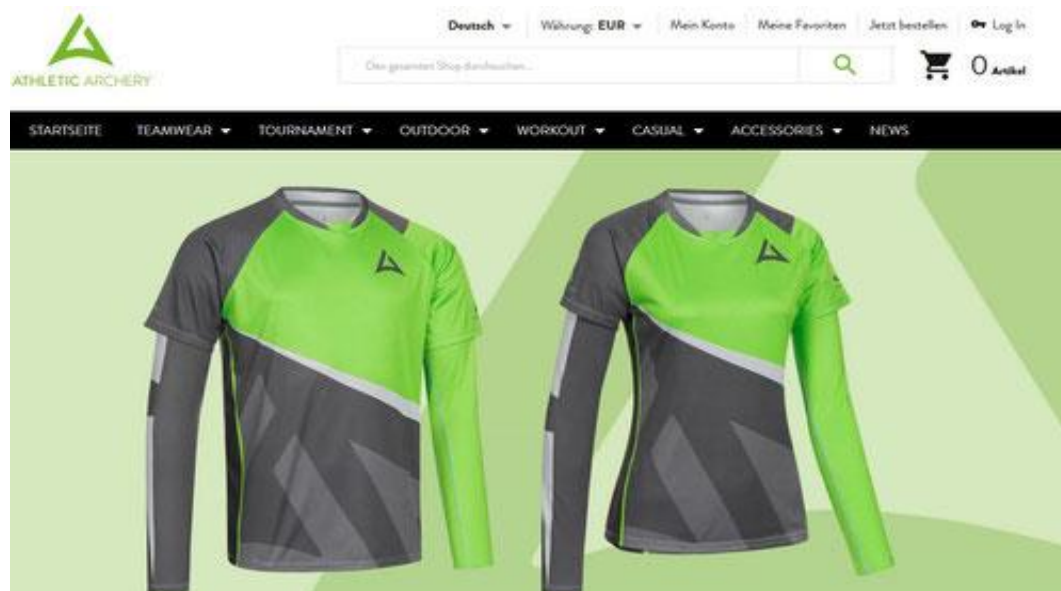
ATHLETIC ARCHERY

Deutsch ▾ | Währung: EUR ▾ | Mein Konto | Meine Favoriten | Jetzt bestellen | Log In

Den gesamten Shop durchsuchen...

0 Artikel

STARTSEITE | TEAMWEAR ▾ | TOURNAMENT ▾ | OUTDOOR ▾ | WORKOUT ▾ | CASUAL ▾ | ACCESSORIES ▾ | NEWS